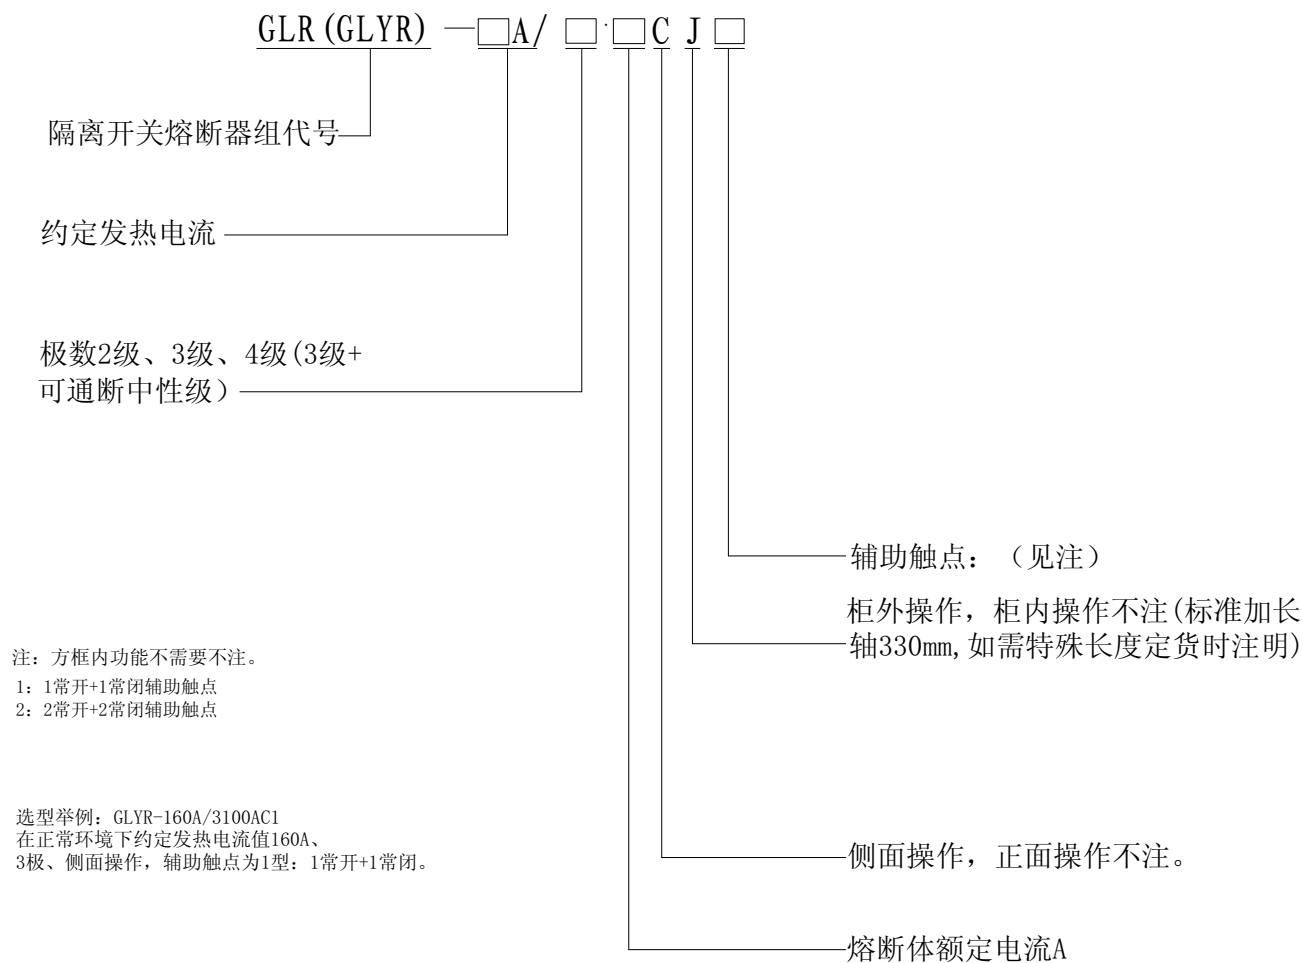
GLR(GLYR) —□A/ □·□C J □

隔离开关熔断器组代号

约定发热电流

极数2级、3级、4级(3级+可通断中性级）

辅助触点：（见注）

柜外操作，柜内操作不注(标准加长轴330mm,如需特殊长度定货时注明)

注：方框内功能不需要不注。
1：1常开+1常闭辅助触点
2：2常开+2常闭辅助触点

选型举例：GLYR-160A/3100AC1
在正常环境下约定发热电流值160A、3极、侧面操作，辅助触点为1型：1常开+1常闭。

侧面操作，正面操作不注。

熔断体额定电流A